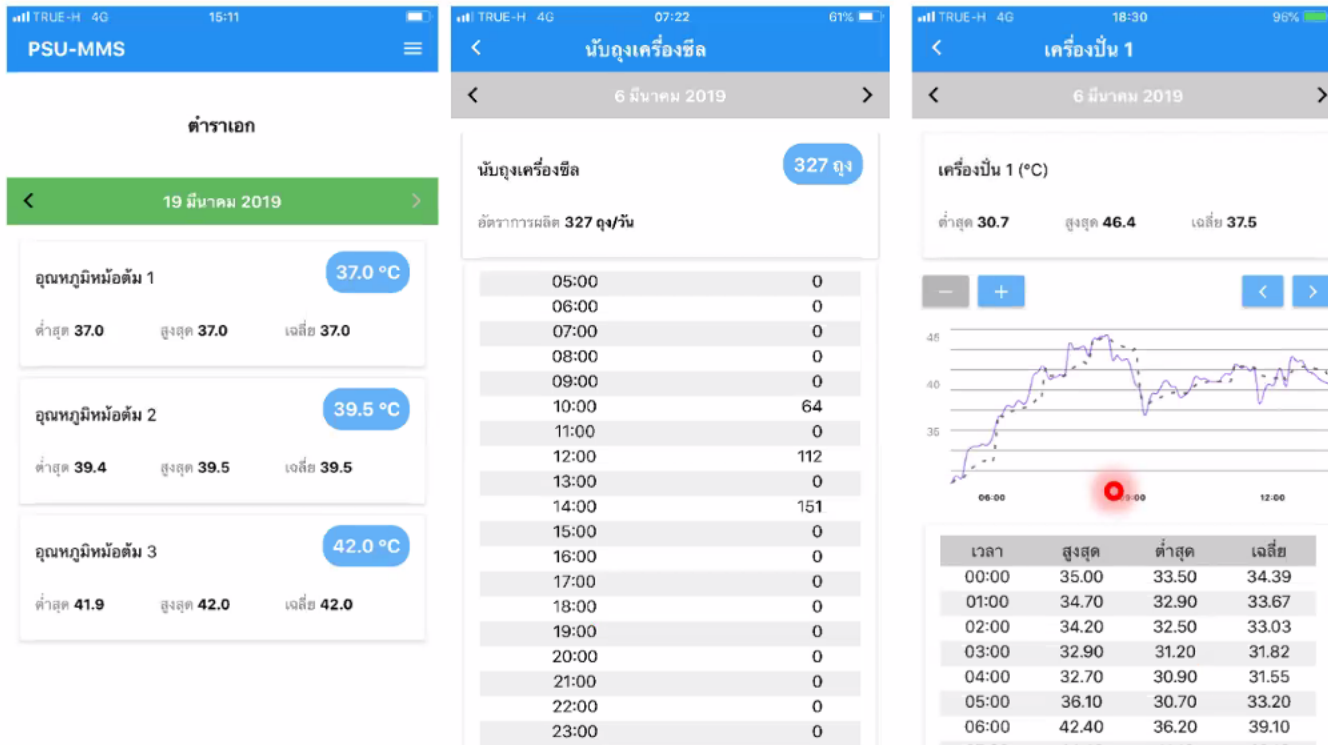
TRUE-H 4G 15:11

PSU-MMS

ตำราเอก

19 มีนาคม 2019

อุณหภูมิหม้อต้ม 1
37.0 °C
ต่ำสุด 37.0 สูงสุด 37.0 เฉลี่ย 37.0

อุณหภูมิหม้อต้ม 2
39.5 °C
ต่ำสุด 39.4 สูงสุด 39.5 เฉลี่ย 39.5

อุณหภูมิหม้อต้ม 3
42.0 °C
ต่ำสุด 41.9 สูงสุด 42.0 เฉลี่ย 42.0

TRUE-H 4G 07:22 61%

นับถุงเครื่องซีล

6 มีนาคม 2019

นับถุงเครื่องซีล
327 ถุง
อัตราการผลิต 327 ถุง/วัน

| | |
|---|---|
| 05:00 | 0 |
| 06:00 | 0 |
| 07:00 | 0 |
| 08:00 | 0 |
| 09:00 | 0 |
| 10:00 | 64 |
| 11:00 | 0 |
| 12:00 | 112 |
| 13:00 | 0 |
| 14:00 | 151 |
| 15:00 | 0 |
| 16:00 | 0 |
| 17:00 | 0 |
| 18:00 | 0 |
| 19:00 | 0 |
| 20:00 | 0 |
| 21:00 | 0 |
| 22:00 | 0 |
| 23:00 | 0 |

TRUE-H 4G 18:30 96%

เครื่องปั่น 1

6 มีนาคม 2019

เครื่องปั่น 1 (°C)
ต่ำสุด 30.7 สูงสุด 46.4 เฉลี่ย 37.5

45
40
35
06:00
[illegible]:00
12:00

| เวลา | สูงสุด | ต่ำสุด | เฉลี่ย |
|---|---|---|---|
| 00:00 | 35.00 | 33.50 | 34.39 |
| 01:00 | 34.70 | 32.90 | 33.67 |
| 02:00 | 34.20 | 32.50 | 33.03 |
| 03:00 | 32.90 | 31.20 | 31.82 |
| 04:00 | 32.70 | 30.90 | 31.55 |
| 05:00 | 36.10 | 30.70 | 33.20 |
| 06:00 | 42.40 | 36.20 | 39.10 |